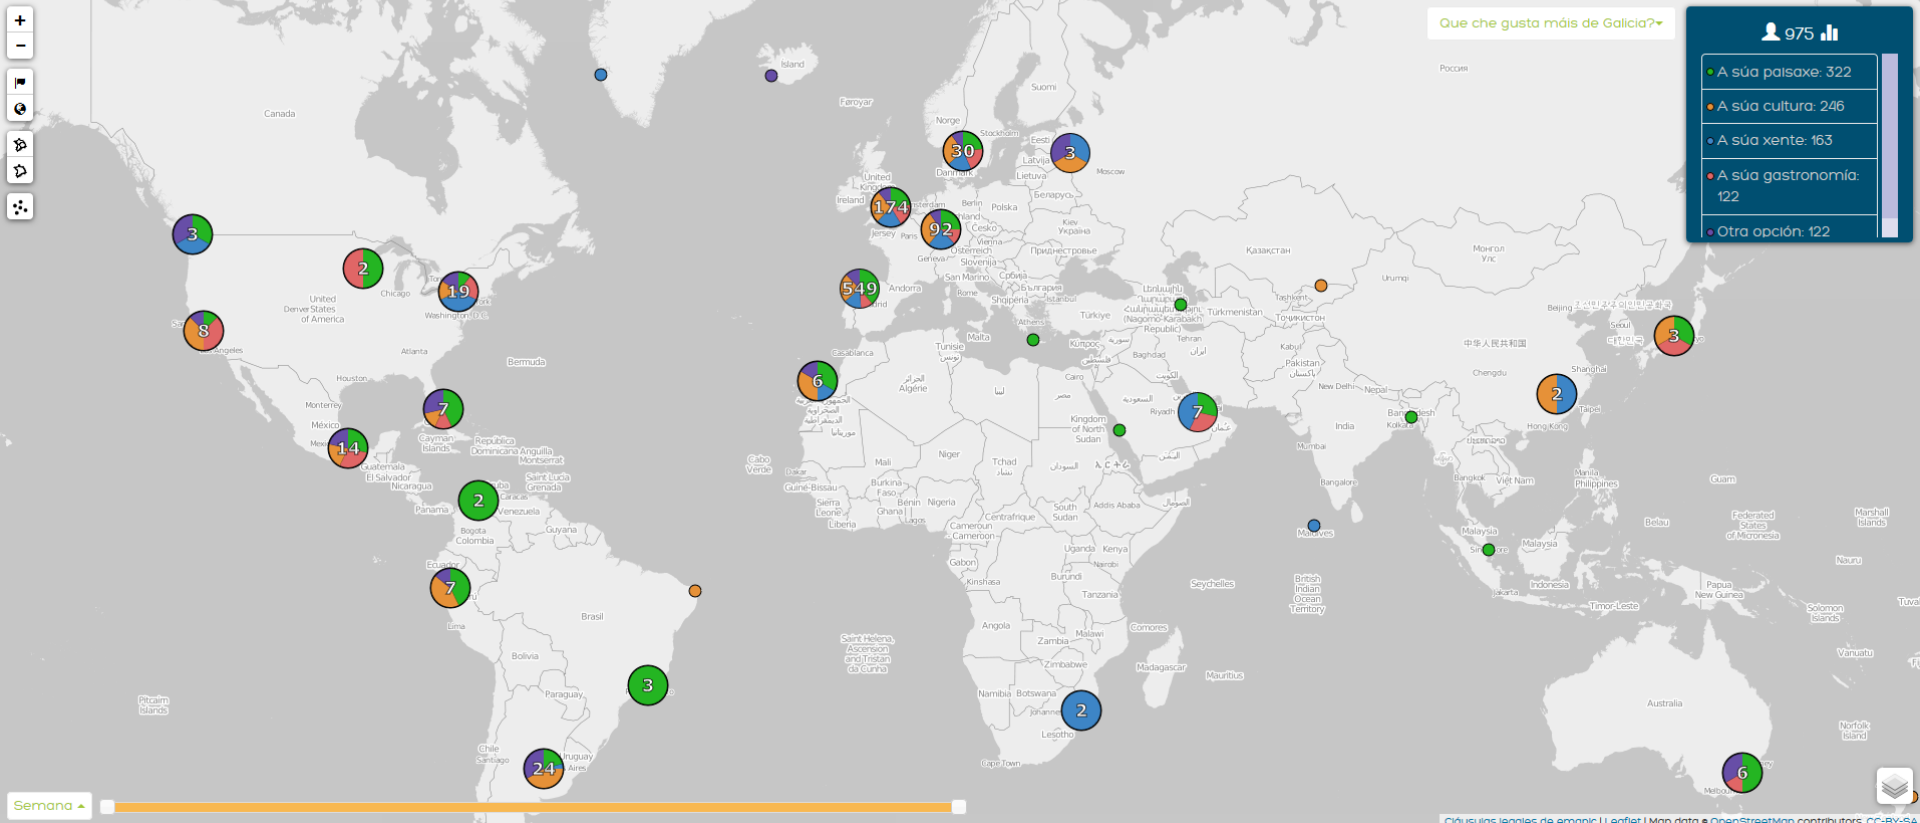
+
−

Que che gusta máis de Galicia?

975

A súa paisaxe: 322
A súa cultura: 246
A súa xente: 163
A súa gastronomía: 122
Outra opción: 122

Island
Canada
Føroyar
Suomi
Россия
Norge
Stockholm
Eesti
Latvija
Lietuva
Danmark
Москва
United Kingdom
Ireland
Беларусь
Polska
Berlin
Česko
Київ
Україна
Jersey
Paris
Wien
Österreich
Slovenija
Geneva
Приднестровье
Andorra
San Marino
Србија
Rome
България
Shqipëria
İstanbul
Athens
Türkiye
Malta
Kıbrıs
Tunisie
Algérie
Casablanca
Қазақстан
Монгол Улс
Urumqi
Tashkent
Тоҷикистон
Türkmenistan
Tehran
Baghdad
Kabul
Pakistan
New Delhi
Nepal
India
Mumbai
Bangladesh
Kolkata
Beijing
Seoul
中华人民共和国
Chengdu
Shanghai
Taipei
Hong Kong
Bangkok
Việt Nam
Philippines
Manila
Malaysia
Singapore
Indonesia
Jakarta
Timor-Leste
Papua New Guinea
Guam
Belau
Federated States of Micronesia
Marshall Islands
Nauru
Solomon Islands
Vanuatu
Tuvalu
Australia
Norfolk Island
Melbourne
United States of America
Chicago
Denver
Washington D.C.
Los Angeles
Atlanta
Houston
Monterrey
México
Bermuda
Cayman Islands
República Dominicana
Anguilla
Montserrat
Saint Lucia
Grenada
Guatemala
El Salvador
Nicaragua
Panamá
Caracas
Venezuela
Guyana
Bogotá
Colombia
Ecuador
Lima
Brasil
Bolivia
Paraguay
Chile
Santiago
Uruguay
Buenos Aires
Pitcairn Islands
Cabo Verde
Dakar
Guiné-Bissau
Sierra Leone
Liberia
Mali
Burkina Faso
Niger
Tchad
Ghana
Bénin
Nigeria
Cameroun
Centrafrique
South Sudan
Addis Ababa
Kingdom of North Sudan
Cairo
Riyadh
Gabon
Kinshasa
Uganda
Kenya
Nairobi
Burundi
Tanzania
Seychelles
Maldives
British Indian Ocean Territory
Angola
Zambia
Malawi
Comoros
Madagascar
Mauritius
Zimbabwe
Namibia
Botswana
Johannesburg
Lesotho
Cape Town
Saint Helena, Ascension and Tristan da Cunha

30
3
174
92
549
3
2
19
8
7
14
2
7
3
24
6
7
3
2
2
6

Semana
Cláusulas legales de emapic | Leaflet | Map data © OpenStreetMap contributors, CC-BY-SA